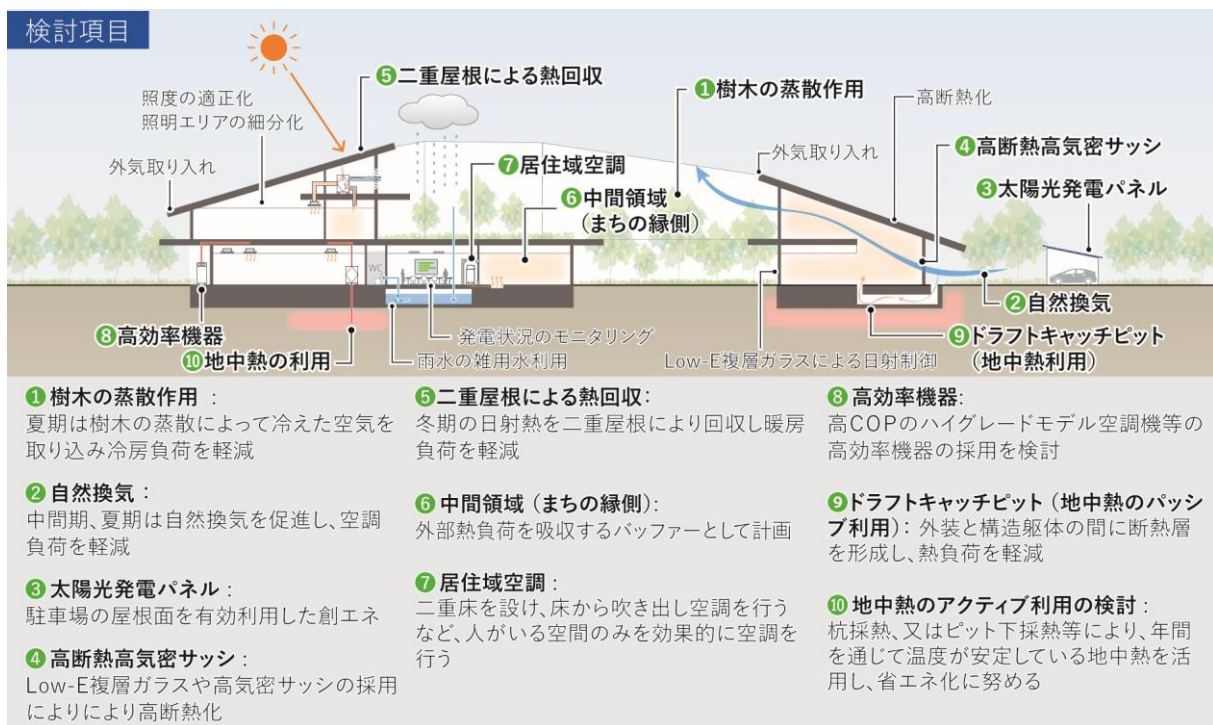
検討項目

⑤二重屋根による熱回収
照度の適正化
照明エリアの細分化
外気取り入れ
①樹木の蒸散作用
高断熱化
外気取り入れ
④高断熱高気密サッシ
⑦居住域空調
③太陽光発電パネル
⑥中間領域
(まちの縁側)
WC
②自然換気
⑧高効率機器
⑨ドラフトキャッチピット
(地中熱利用)
発電状況のモニタリング
⑩地中熱の利用
雨水の雑用水利用
Low-E複層ガラスによる日射制御

①樹木の蒸散作用：
夏期は樹木の蒸散によって冷えた空気を取り込み冷房負荷を軽減

②自然換気：
中間期、夏期は自然換気を促進し、空調負荷を軽減

③太陽光発電パネル：
駐車場の屋根面を有効利用した創エネ

④高断熱高気密サッシ：
Low-E複層ガラスや高気密サッシの採用によりにより高断熱化

⑤二重屋根による熱回収：
冬期の日射熱を二重屋根により回収し暖房負荷を軽減

⑥中間領域（まちの縁側）：
外部熱負荷を吸収するバッファーとして計画

⑦居住域空調：
二重床を設け、床から吹き出し空調を行うなど、人がいる空間のみを効果的に空調を行う

⑧高効率機器：
高COPのハイグレードモデル空調機等の高効率機器の採用を検討

⑨ドラフトキャッチピット（地中熱のパッシブ利用）：外装と構造躯体の間に断熱層を形成し、熱負荷を軽減

⑩地中熱のアクティブ利用の検討：
杭採熱、又はピット下採熱等により、年間を通じて温度が安定している地中熱を活用し、省エネ化に努める